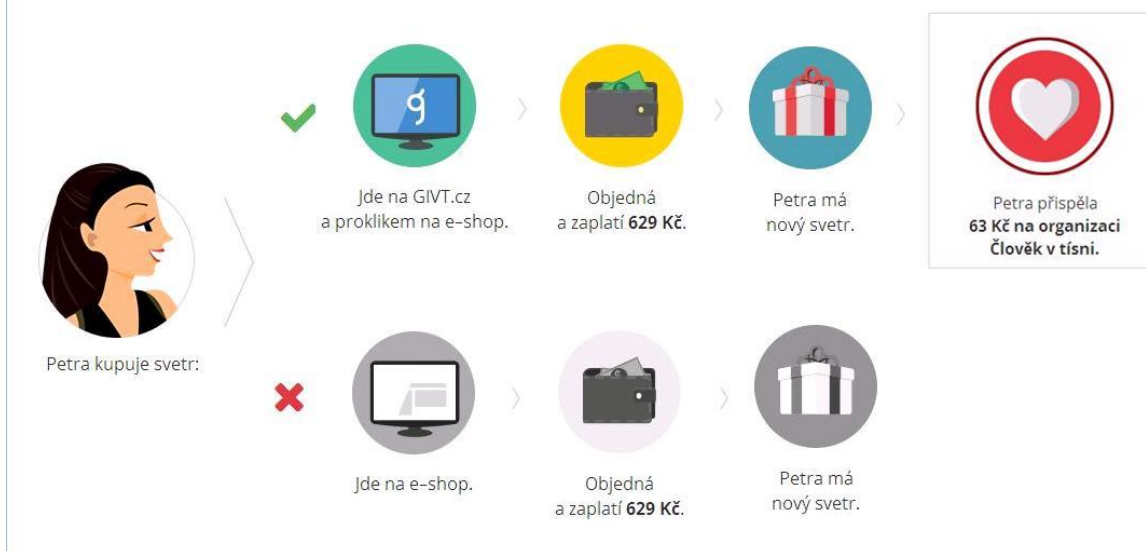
Petra kupuje svetr:

g

Jde na GIVT.cz a proklikem na e-shop.

Objedná a zaplatí **629 Kč**.

Petra má nový svetr.

Petra přispěla **63 Kč na organizaci Člověk v tísni.**

Jde na e-shop.

Objedná a zaplatí **629 Kč**.

Petra má nový svetr.